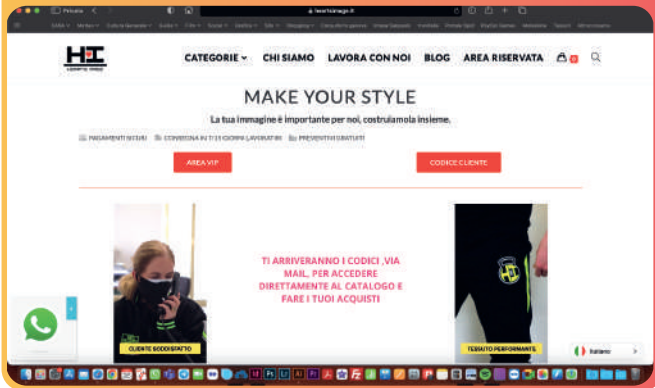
Privata

heartsimage.it

CATEGORIE ⌄ CHI SIAMO LAVORA CON NOI BLOG AREA RISERVATA

MAKE YOUR STYLE

La tua immagine è importante per noi, costruiamola insieme.

PAGAMENTI SICURI CONSEGNA IN 7/10 GIORNI LAVORATIVI PREVENTIVI GRATUITI

AREA VIP

CODICE CLIENTE

TI ARRIVERANNO I CODICI ,VIA MAIL, PER ACCEDERE DIRETTAMENTE AL CATALOGO E FARE I TUOI ACQUISTI

CLIENTE SODDISFATTO

TESSUTO PERFORMANTE

Italiano